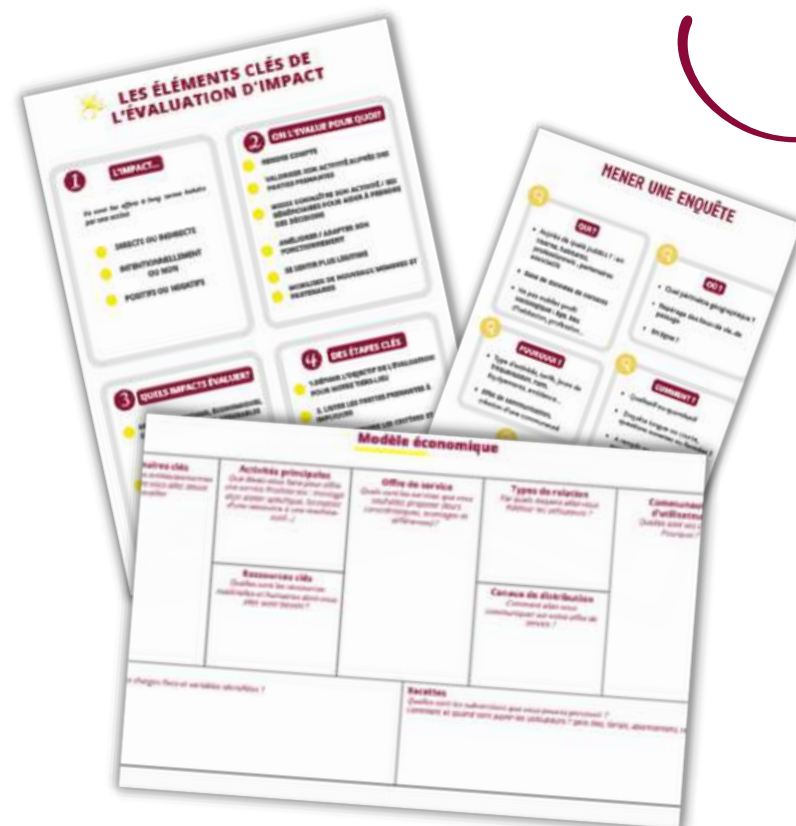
LES ÉLÉMENTS CLÉS DE L'ÉVALUATION D'IMPACT

1 L'IMPACT...

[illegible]

DIRECTS OU INDIRECTS

INTENTIONNELLEMENT OU NON

POSITIFS OU NÉGATIFS

2 ON L'ÉVALUE POUR QUOI?

RENDRE COMPTE

VALORISER SON ACTIVITÉ AUPRÈS DES PARTIES PRENANTES

MIEUX CONNAÎTRE SON ACTIVITÉ / SES BÉNÉFICIAIRES POUR AIDER À PRENDRE DES DÉCISIONS

AMÉLIORER / ADAPTER SON FONCTIONNEMENT

SE SENTIR PLUS LÉGITIME

MOBILISER DE NOUVEAUX MOYENS ET PARTENAIRES

3 QUELS IMPACTS ÉVALUER?

4 DES ÉTAPES CLÉS

1. DÉFINIR L'OBJECTIF DE L'ÉVALUATION POUR NOTRE TIERS-LIEU

2. LISTER LES PARTIES PRENANTES À IMPLIQUER

MENER UNE ENQUÊTE

QUI?

OÙ?

POURQUOI?

COMMENT?

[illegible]

Modèle économique

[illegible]aires clés

Activités principales

Offre de service

Types de relations

Communauté d'utilisateurs

Ressources clés

Canaux de distribution

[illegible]

Recettes

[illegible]